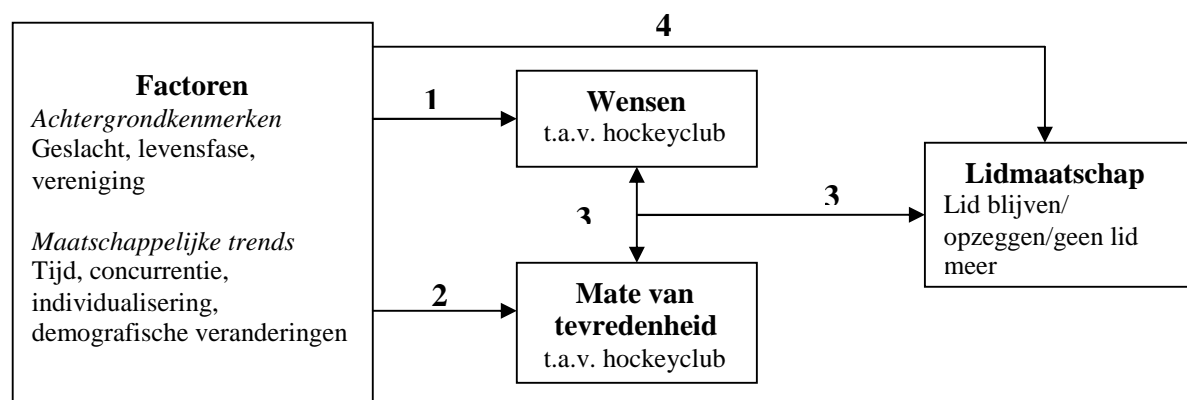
4

**Factoren**
*Achtergrondkenmerken*
Geslacht, levensfase, vereniging

*Maatschappelijke trends*
Tijd, concurrentie, individualisering, demografische veranderingen

1

**Wensen**
t.a.v. hockeyclub

3

3

2

**Mate van tevredenheid**
t.a.v. hockeyclub

**Lidmaatschap**
Lid blijven/ opzeggen/geen lid meer